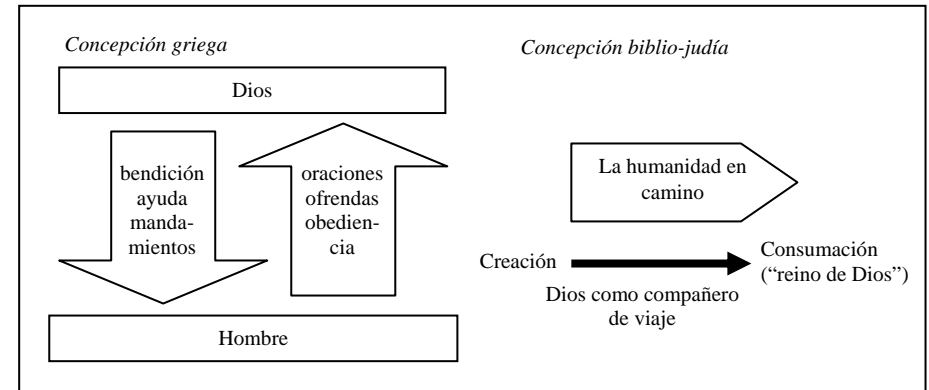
Concepción griega

Dios

bendición ayuda mandamientos

oraciones ofrendas obediencia

Hombre

Concepción biblio-judía

La humanidad en camino

Creación

Consumación ("reino de Dios")

Dios como compañero de viaje